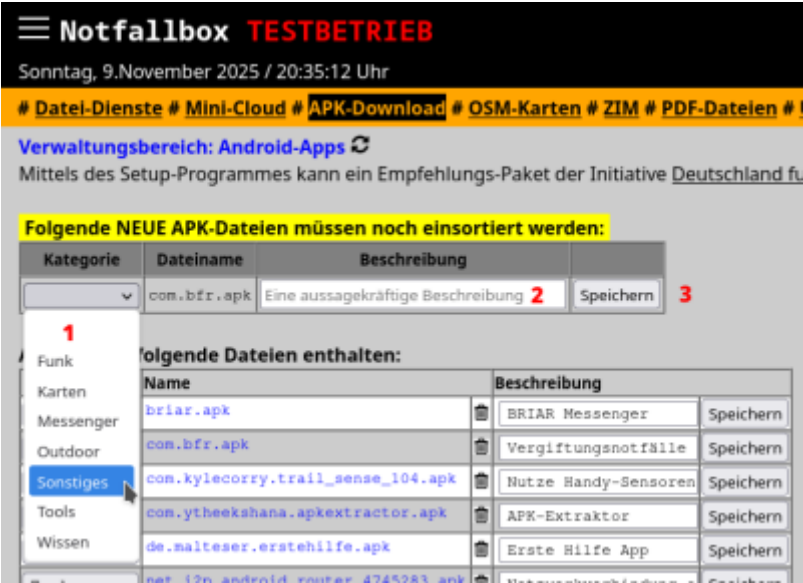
Notfallbox TESTBETRIEB

Sonntag, 9.November 2025 / 20:35:12 Uhr

# Datei-Dienste # Mini-Cloud # APK-Download # OSM-Karten # ZIM # PDF-Dateien # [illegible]

Verwaltungsbereich: Android-Apps

Mittels des Setup-Programmes kann ein Empfehlungs-Paket der Initiative Deutschland f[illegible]

Folgende NEUE APK-Dateien müssen noch einsortiert werden:

| Kategorie | Dateiname | Beschreibung | |
|---|---|---|---|
| | com.bfr.apk | Eine aussagekräftige Beschreibung 2 | Speichern 3 |

1
Funk
Karten
Messenger
Outdoor
Sonstiges
Tools
Wissen

A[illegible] folgende Dateien enthalten:

| Name | | Beschreibung | |
|---|---|---|---|
| briar.apk | | BRIAR Messenger | Speichern |
| com.bfr.apk | | Vergiftungsnotfälle | Speichern |
| com.kylecorry.trail_sense_104.apk | | Nutze Handy-Sensoren | Speichern |
| com.ytheekshana.apkextractor.apk | | APK-Extraktor | Speichern |
| de.malteser.erstehilfe.apk | | Erste Hilfe App | Speichern |
| net.i2p.android.router_4745283.apk | | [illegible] | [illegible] |